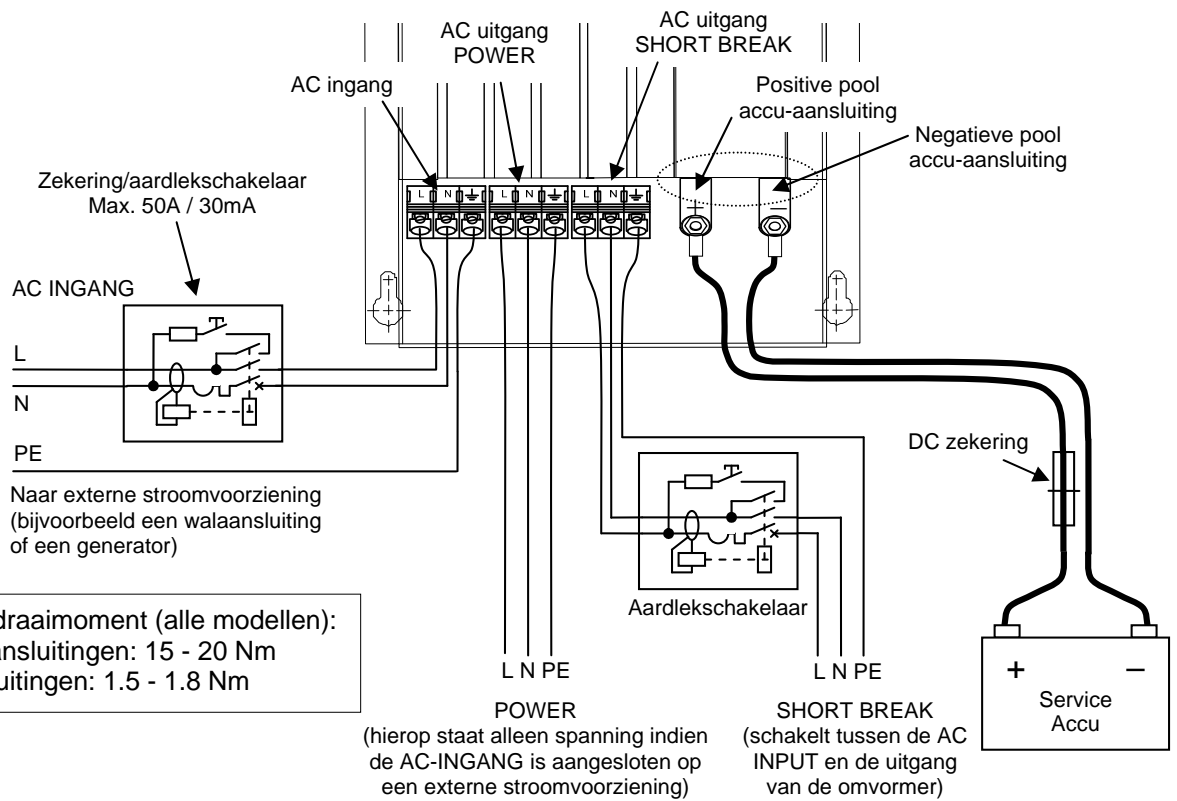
AC uitgang POWER

AC uitgang SHORT BREAK

AC ingang

Positive pool accu-aansluiting

Negatieve pool accu-aansluiting

Zekering/aardlekschakelaar Max. 50A / 30mA

L N ⏚ L N ⏚ L N ⏚

AC INGANG

L

N

PE

Naar externe stroomvoorziening (bijvoorbeeld een walaansluiting of een generator)

DC zekering

Aardlekschakelaar

draaimoment (alle modellen): ansluitingen: 15 - 20 Nm uitingen: 1.5 - 1.8 Nm

L N PE

L N PE

+ −

Service Accu

POWER (hierop staat alleen spanning indien de AC-INGANG is aangesloten op een externe stroomvoorziening)

SHORT BREAK (schakelt tussen de AC INPUT en de uitgang van de omvormer)